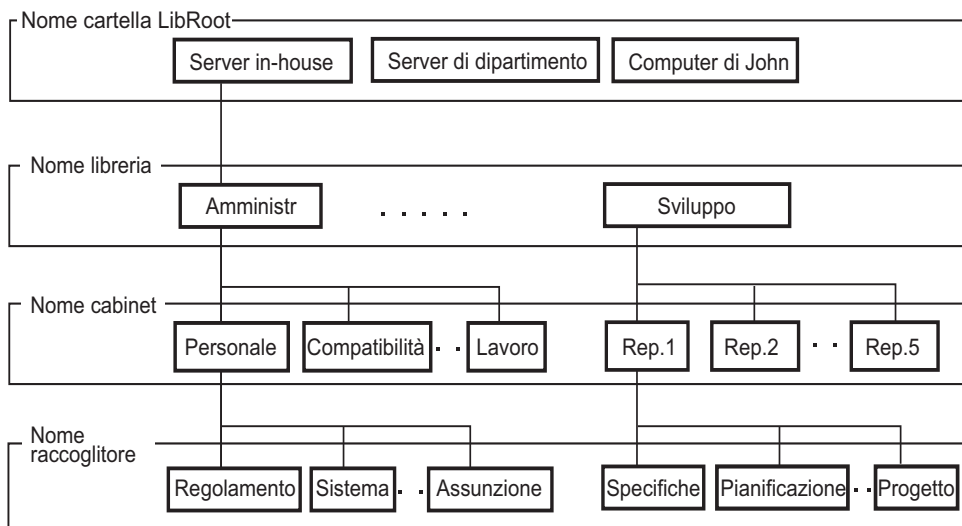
Nome cartella LibRoot

Server in-house
Server di dipartimento
Computer di John

Nome libreria

Amministr
. . . . .
Sviluppo

Nome cabinet

Personale
Compatibilità
. .
Lavoro
Rep.1
Rep.2
. .
Rep.5

Nome raccoglitore

Regolamento
Sistema
. .
Assunzione
Specifiche
Pianificazione
. .
Progetto